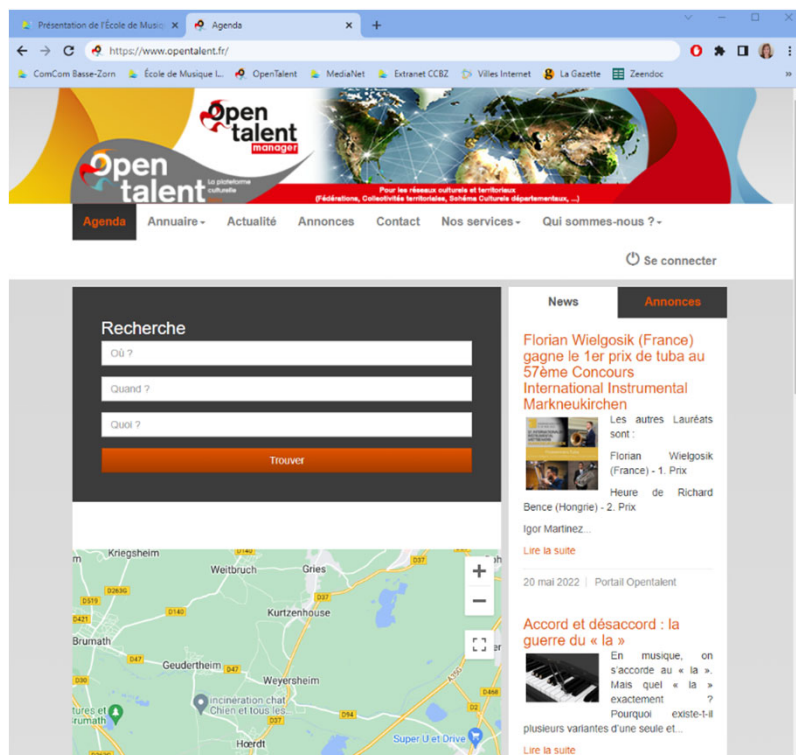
Présentation de l'École de Musiq ×
Agenda ×
+

https://www.opentalent.fr/

ComCom Basse-Zorn
École de Musique l...
OpenTalent
MediaNet
Extranet CCBZ
Villes Internet
La Gazette
Zeendoc

Open talent manager

Open talent La plateforme culturelle

Pour les réseaux culturels et territoriaux
(Fédération, Collectivités territoriales, Schéma Culturels départementaux, ...)

Agenda
Annuaire
Actualité
Annonces
Contact
Nos services
Qui sommes-nous ?

Se connecter

Recherche
Où ?
Quand ?
Quoi ?
Trouver

Kriegsheim
Weitbruch
Gries
D140
D37
D263G
D519
D140
Kurtzenhouse
D421
Brumath
D47
Geudertheim
D47
D30
Weyersheim
Incinération chat Chien et tous les...
tures et rumath
D37
D64
D2
D468
Hœrdt
Super U et Drive

News
Annonces

Florian Wielgosik (France) gagne le 1er prix de tuba au 57ème Concours International Instrumental Markneukirchen

Les autres Lauréats sont :

Florian Wielgosik (France) - 1. Prix

Heure de Richard Bence (Hongrie) - 2. Prix

Igor Martinez...

Lire la suite

20 mai 2022 | Portail Opentalent

Accord et désaccord : la guerre du « la »

En musique, on s'accorde au « la ». Mais quel « la » exactement ? Pourquoi existe-t-il plusieurs variantes d'une seule et...

Lire la suite